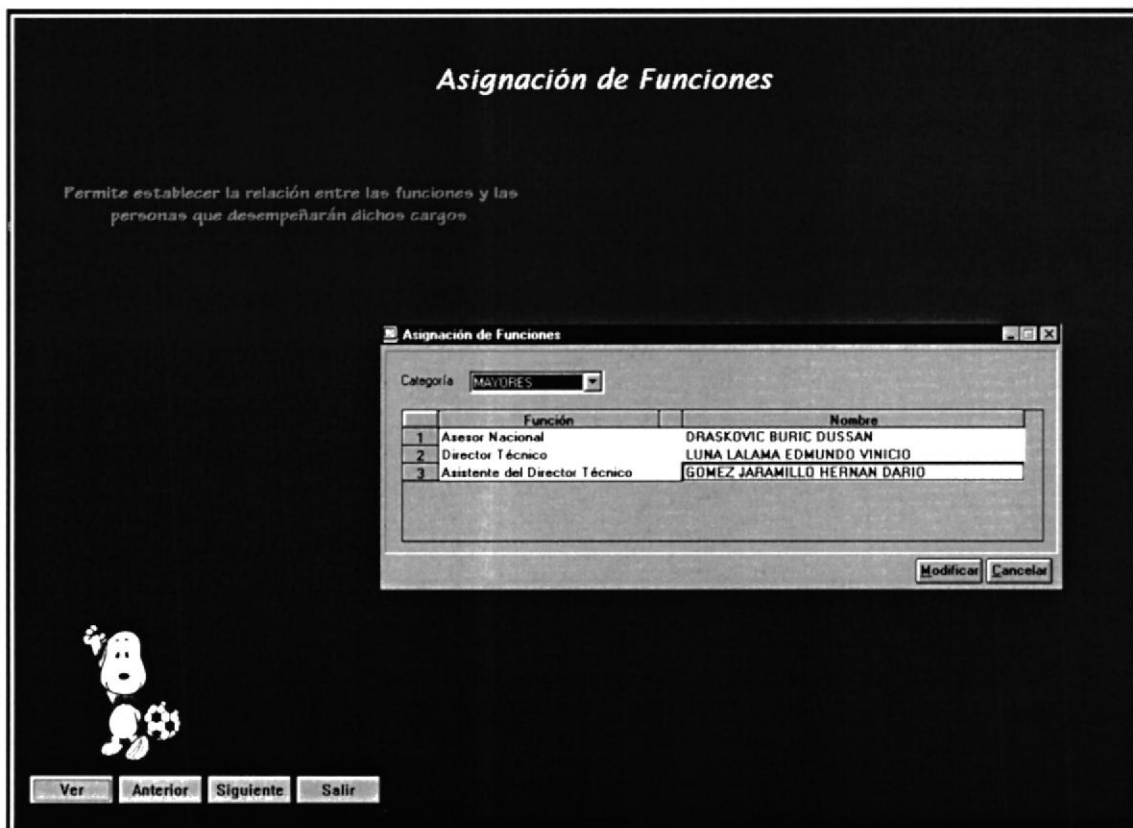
Asignación de Funciones

Permite establecer la relación entre las funciones y las personas que desempeñarán dichos cargos

Asignación de Funciones

Categoría MAYORES

| | Función | Nombre |
|---|---|---|
| 1 | Asesor Nacional | DRASKOVIC BURIC DUSSAN |
| 2 | Director Técnico | LUNA LALAMA EDMUNDO VINICIO |
| 3 | Asistente del Director Técnico | GOMEZ JARAMILLO HERNAN DARIO |

Modificar Cancelar

Ver Anterior Siguiente Salir